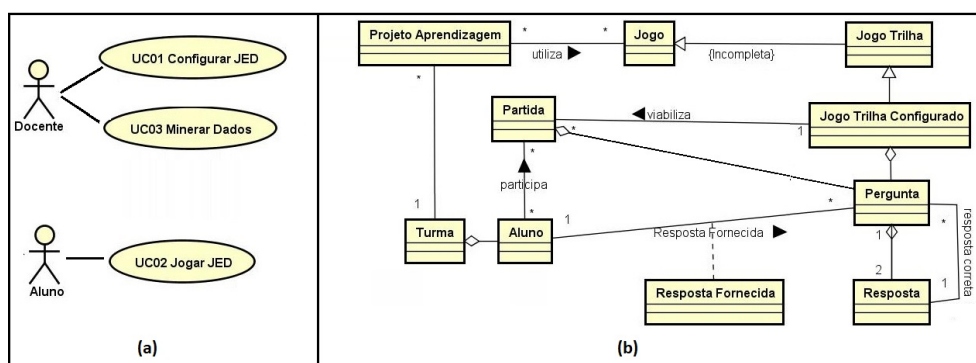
UC01 Configurar JED

Docente

UC03 Minerar Dados

Aluno

UC02 Jogar JED

(a)

Projeto Aprendizagem
*
utiliza ▶
*
Jogo
{Incompleta}
Jogo Trilha

*

Partida
◀ viabiliza
1
Jogo Trilha Configurado
*
*
participa
1
*
Pergunta
*
Turma
Aluno
1
Resposta Fornecida ▶
1
*
resposta correta
2
Resposta Fornecida
Resposta
1

(b)